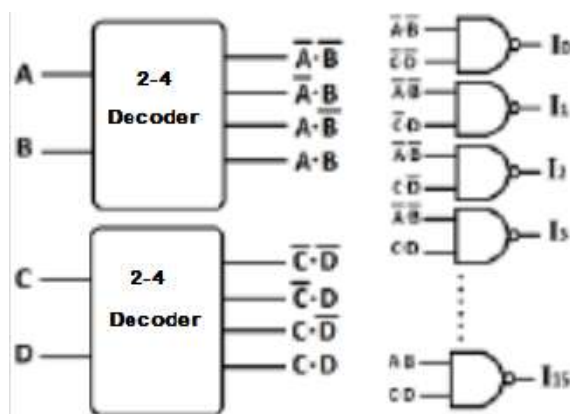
A

B

2-4
Decoder

$\overline{A}\cdot\overline{B}$
$\overline{A}\cdot B$
$A\cdot\overline{B}$
$A\cdot B$

C

D

2-4
Decoder

$\overline{C}\cdot\overline{D}$
$\overline{C}\cdot D$
$C\cdot\overline{D}$
$C\cdot D$

$\overline{A}\cdot\overline{B}$
$\overline{C}\cdot\overline{D}$
$I_0$

$\overline{A}\cdot\overline{B}$
$\overline{C}\cdot D$
$I_1$

$\overline{A}\cdot\overline{B}$
$C\cdot\overline{D}$
$I_2$

$\overline{A}\cdot\overline{B}$
$C\cdot D$
$I_3$

$A\cdot B$
$C\cdot D$
$I_{15}$